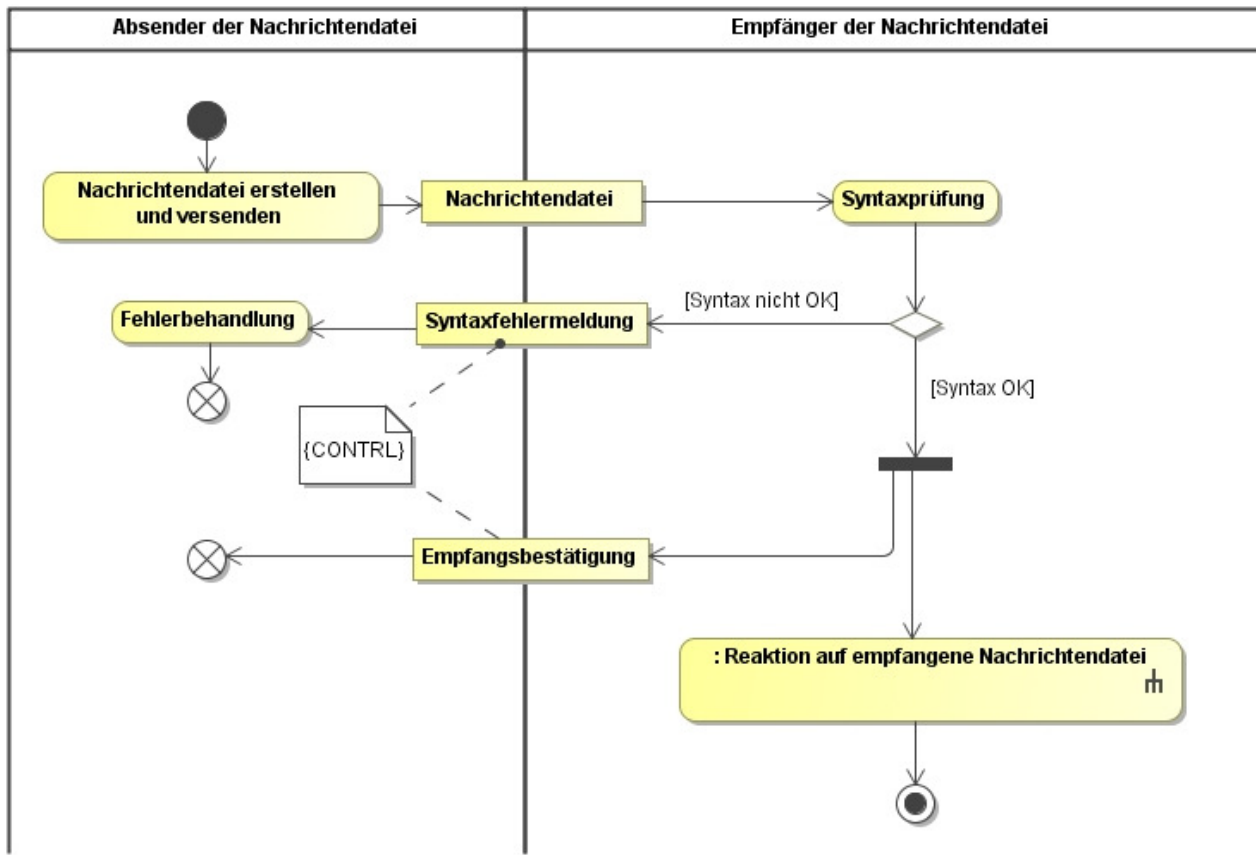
Absender der Nachrichtendatei

Empfänger der Nachrichtendatei

Nachrichtendatei erstellen und versenden

Nachrichtendatei

Syntaxprüfung

[Syntax nicht OK]

Fehlerbehandlung

Syntaxfehlermeldung

[Syntax OK]

{CONTRL}

Empfangsbestätigung

: Reaktion auf empfangene Nachrichtendatei